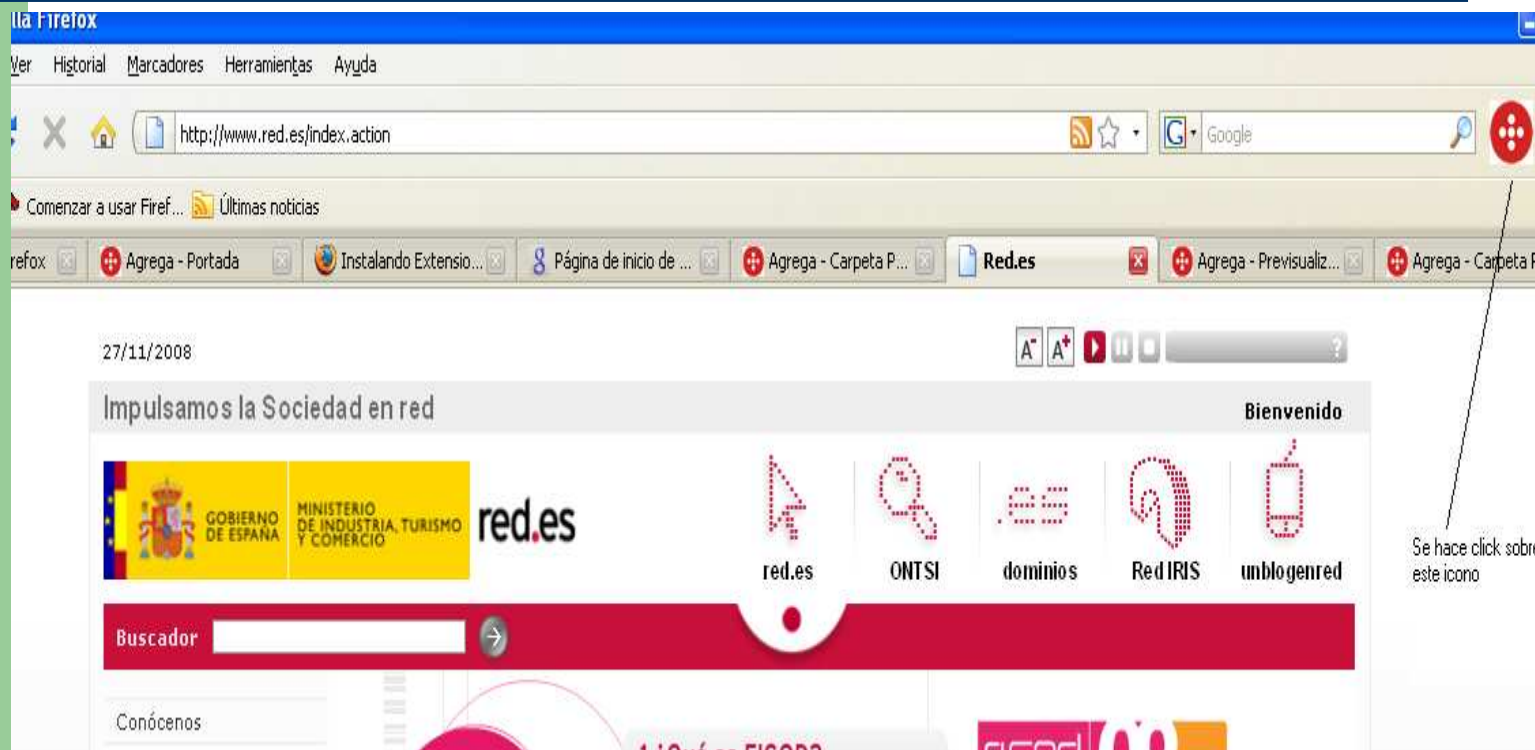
lla Firefox

Ver Historial Marcadores Herramientas Ayuda

http://www.red.es/index.action

Google

Comenzar a usar Firef... Últimas noticias

refox | Agrega - Portada | Instalando Extensio... | Página de inicio de ... | Agrega - Carpeta P... | Red.es | Agrega - Previsualiz... | Agrega - Carpeta

27/11/2008

A⁻ A⁺

Impulsamos la Sociedad en red

Bienvenido

GOBIERNO DE ESPAÑA

MINISTERIO DE INDUSTRIA, TURISMO Y COMERCIO

red.es

red.es ONTSI dominios RedIRIS unblogenred

Se hace click sobre este icono

Buscador

Conócenos

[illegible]